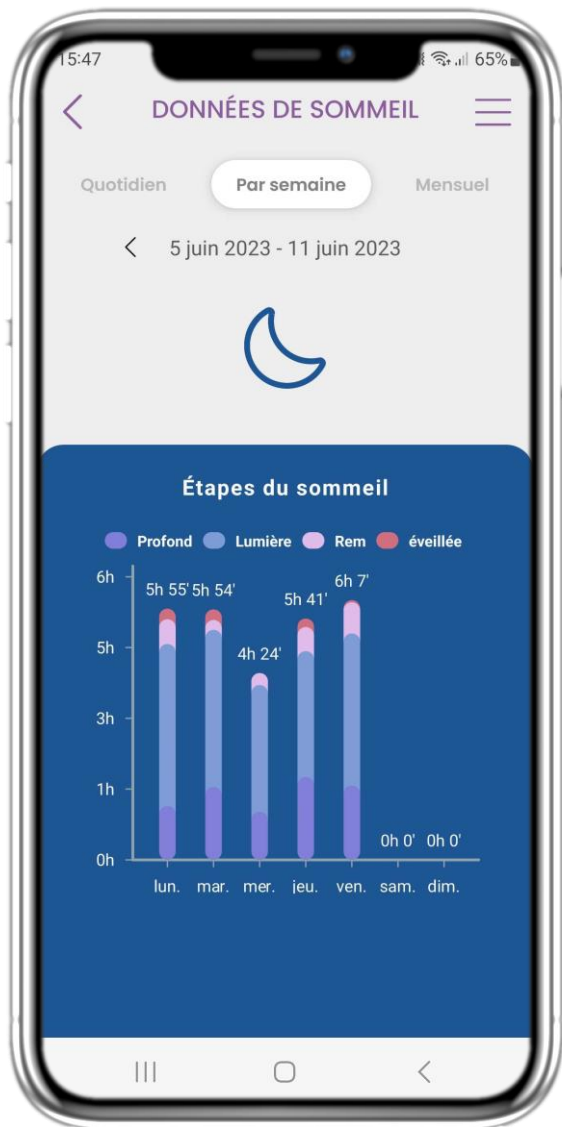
15:47 65%

DONNÉES DE SOMMEIL

Quotidien Par semaine Mensuel

5 juin 2023 - 11 juin 2023

Étapes du sommeil

Profond Lumière Rem éveillée

6h
5h
3h
1h
0h

5h 55' 5h 54' 4h 24' 5h 41' 6h 7' 0h 0' 0h 0'

lun. mar. mer. jeu. ven. sam. dim.